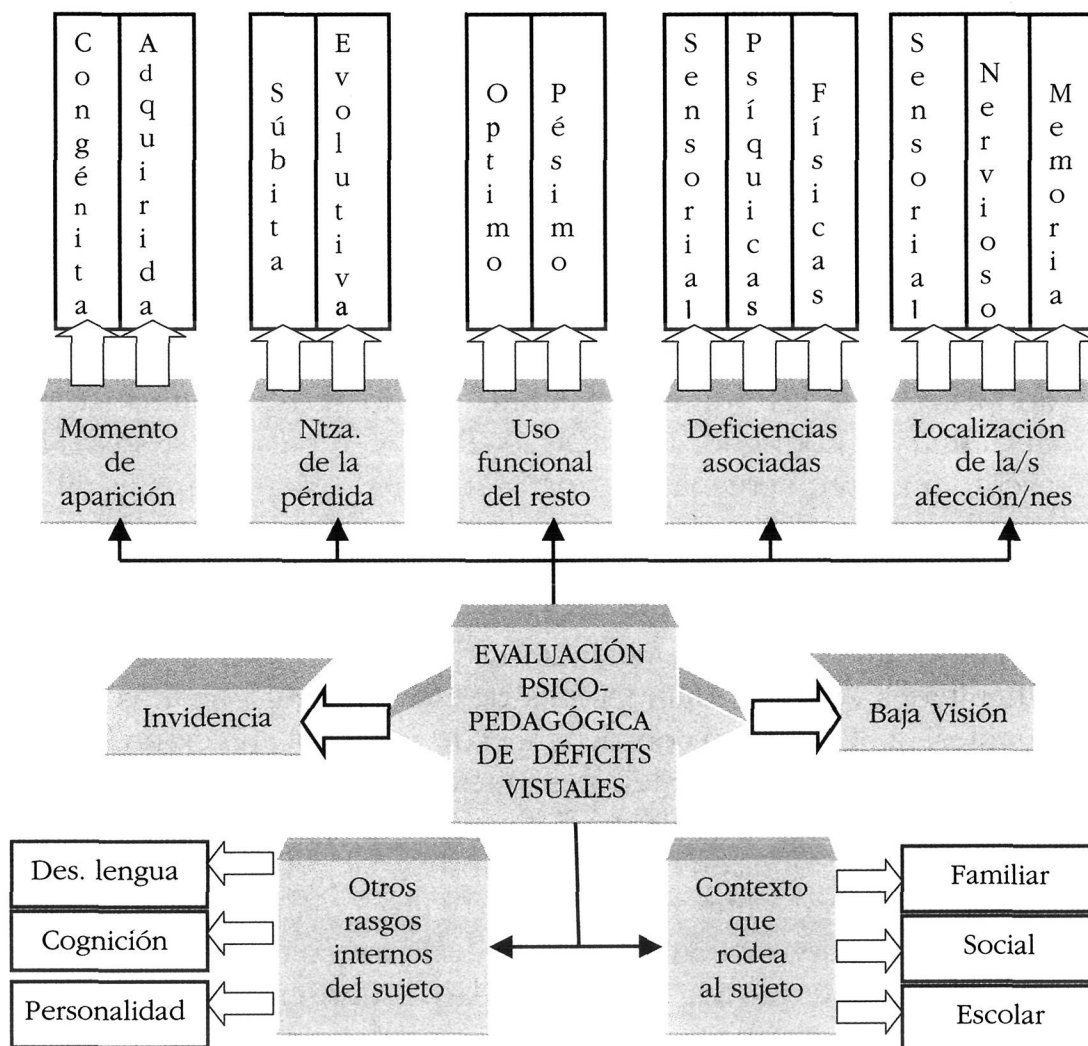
Congénita
Adquirida

Súbita
Evolutiva

Optimo
Pésimo

Sensorial
Psíquicas
Físicas

Sensorial
Nervioso
Memoria

Momento de aparición

Ntza. de la pérdida

Uso funcional del resto

Deficiencias asociadas

Localización de la/s afección/nes

EVALUACIÓN PSICO-PEDAGÓGICA DE DÉFICITS VISUALES

Invidencia

Baja Visión

Des. lengua
Cognición
Personalidad

Otros rasgos internos del sujeto

Contexto que rodea al sujeto

Familiar
Social
Escolar